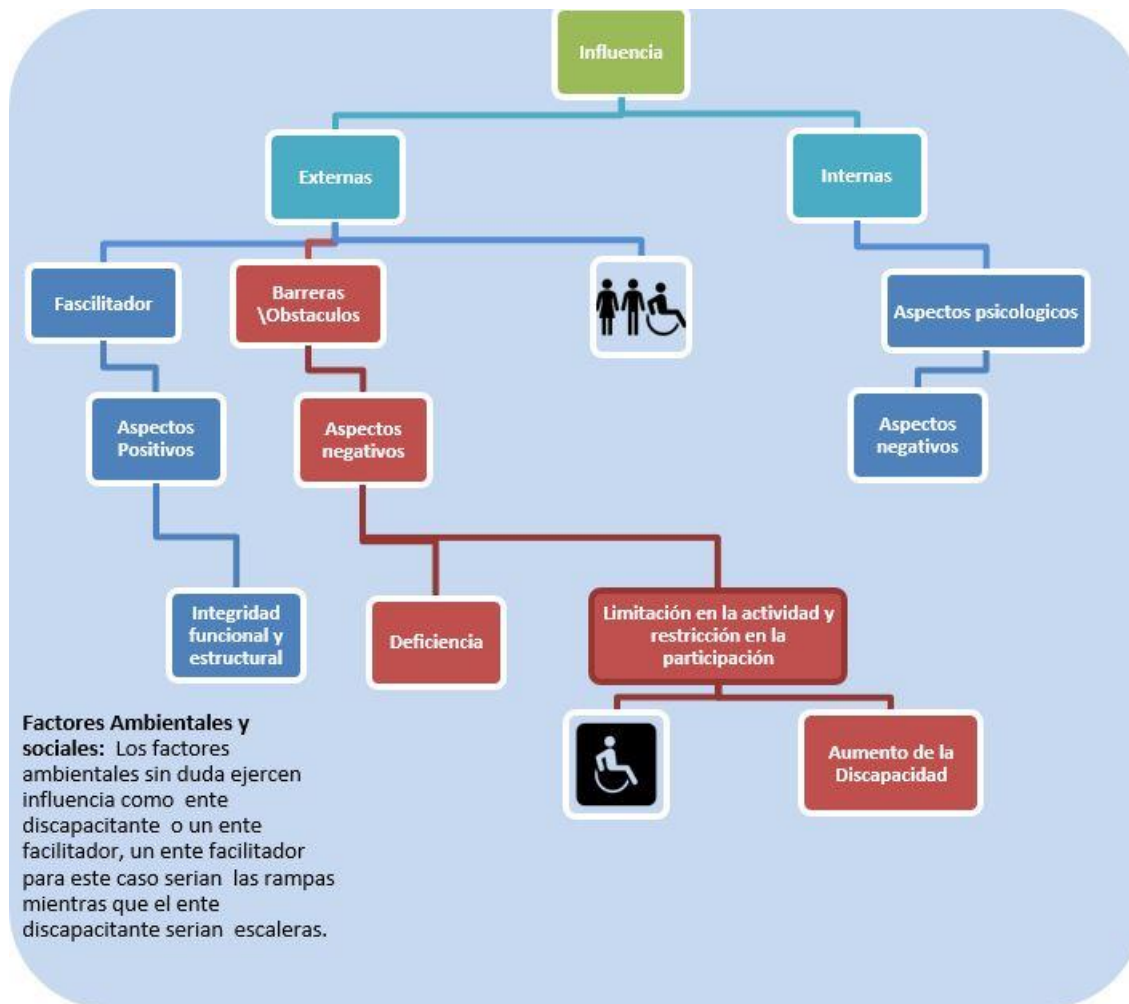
Influencia

Externas

Internas

Fascilitador

Barreras \Obstaculos

Aspectos psicologicos

Aspectos Positivos

Aspectos negativos

Aspectos negativos

Integridad funcional y estructural

Deficiencia

Limitación en la actividad y restricción en la participación

Aumento de la Discapacidad

**Factores Ambientales y sociales:** Los factores ambientales sin duda ejercen influencia como ente discapacitante o un ente facilitador, un ente facilitador para este caso serian las rampas mientras que el ente discapacitante serian escaleras.